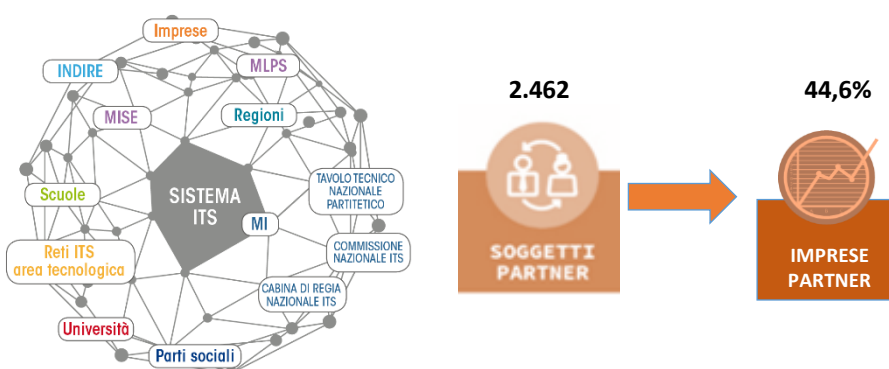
Imprese

INDIRE

MLPS

MISE

Regioni

SISTEMA ITS

TAVOLO TECNICO NAZIONALE PARTITETICO

Scuole

MI

Reti ITS area tecnologica

COMMISSIONE NAZIONALE ITS

CABINA DI REGIA NAZIONALE ITS

Università

Parti sociali

2.462

SOGGETTI PARTNER

44,6%

IMPRESE PARTNER